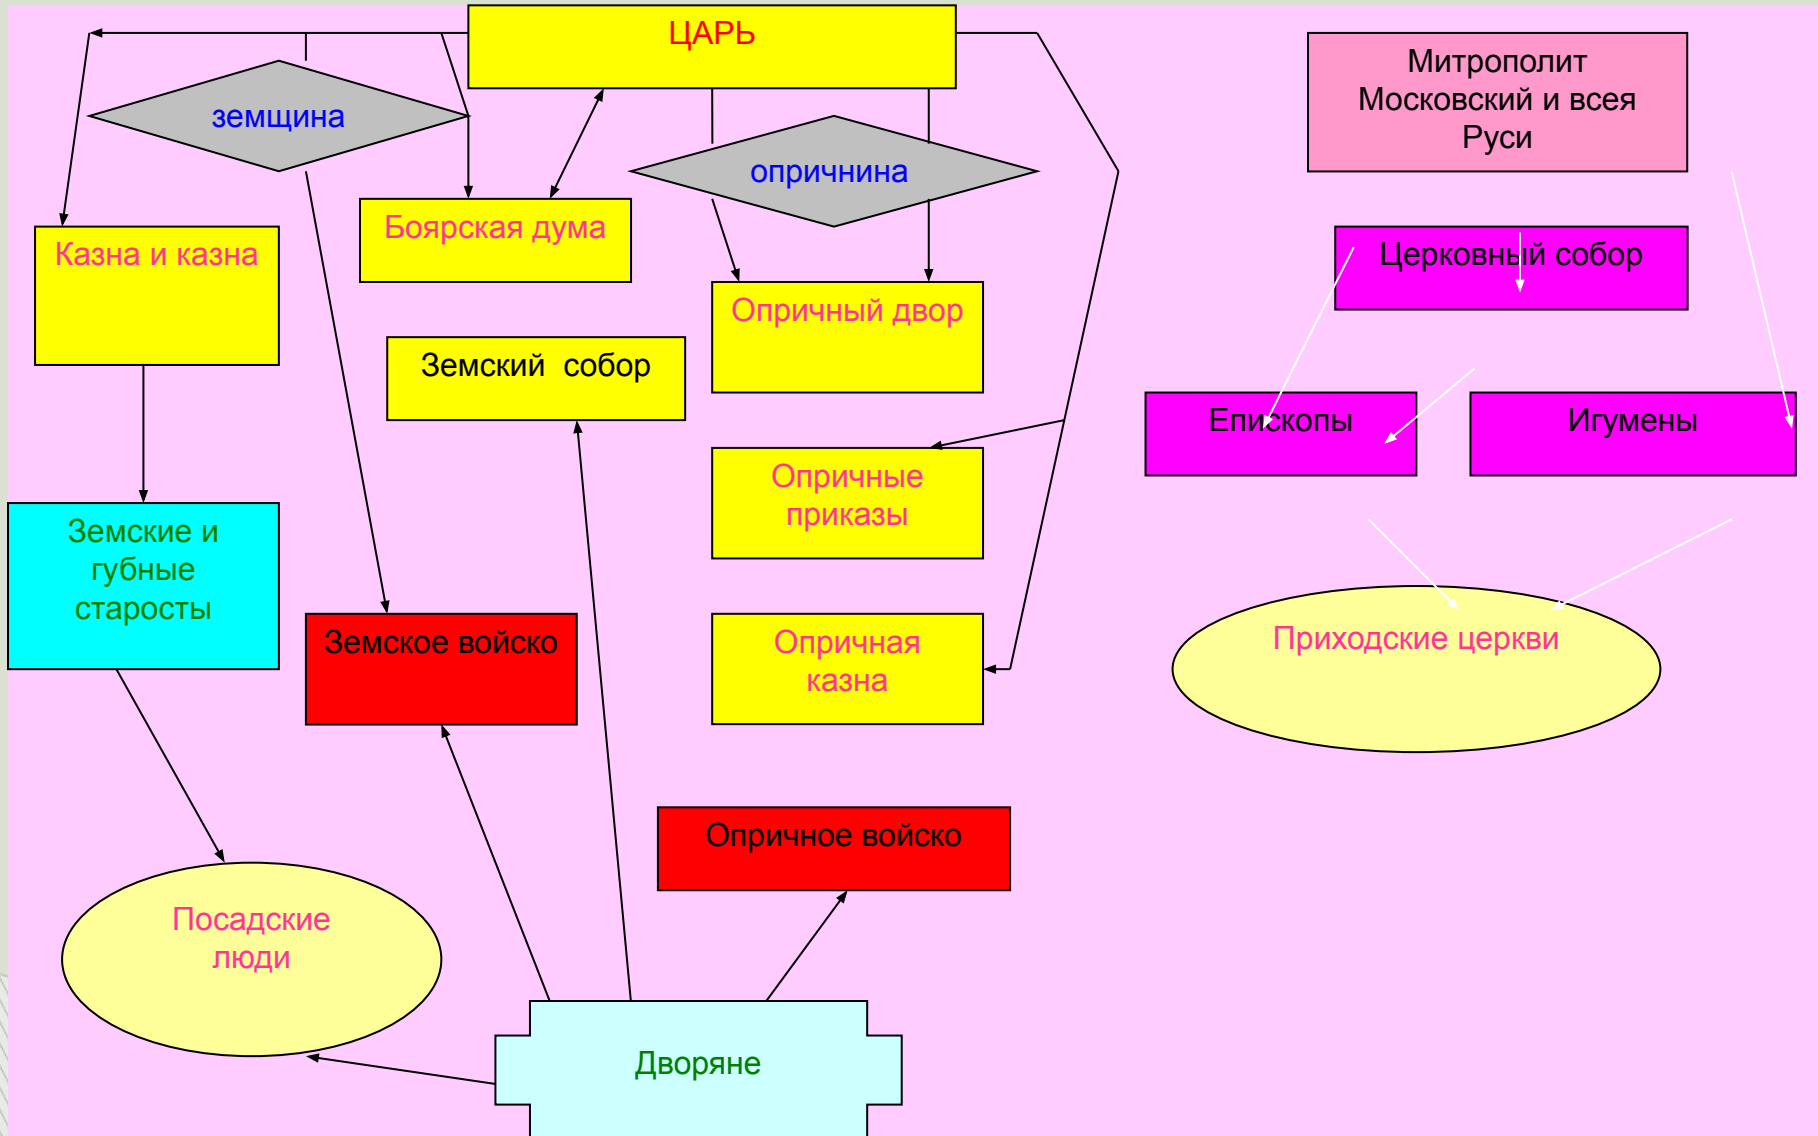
ЦАРЬ

земщина

опричнина

Митрополит Московский и всея Руси

Казна и казна

Боярская дума

Опричный двор

Церковный собор

Земский собор

Епископы

Игумены

Опричные приказы

Земские и губные старосты

Земское войско

Опричная казна

Приходские церкви

Опричное войско

Посадские люди

Дворяне